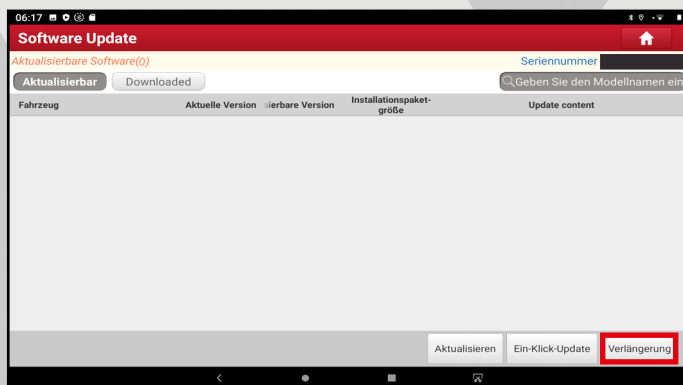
06:17

Software Update

Aktualisierbare Software(0)

Seriennummer

Aktualisierbar

Downloaded

Geben Sie den Modellnamen ein

| Fahrzeug | Aktuelle Version | sierbare Version | Installationspaket-größe | Update content |
|---|---|---|---|---|

Aktualisieren

Ein-Klick-Update

Verlängerung